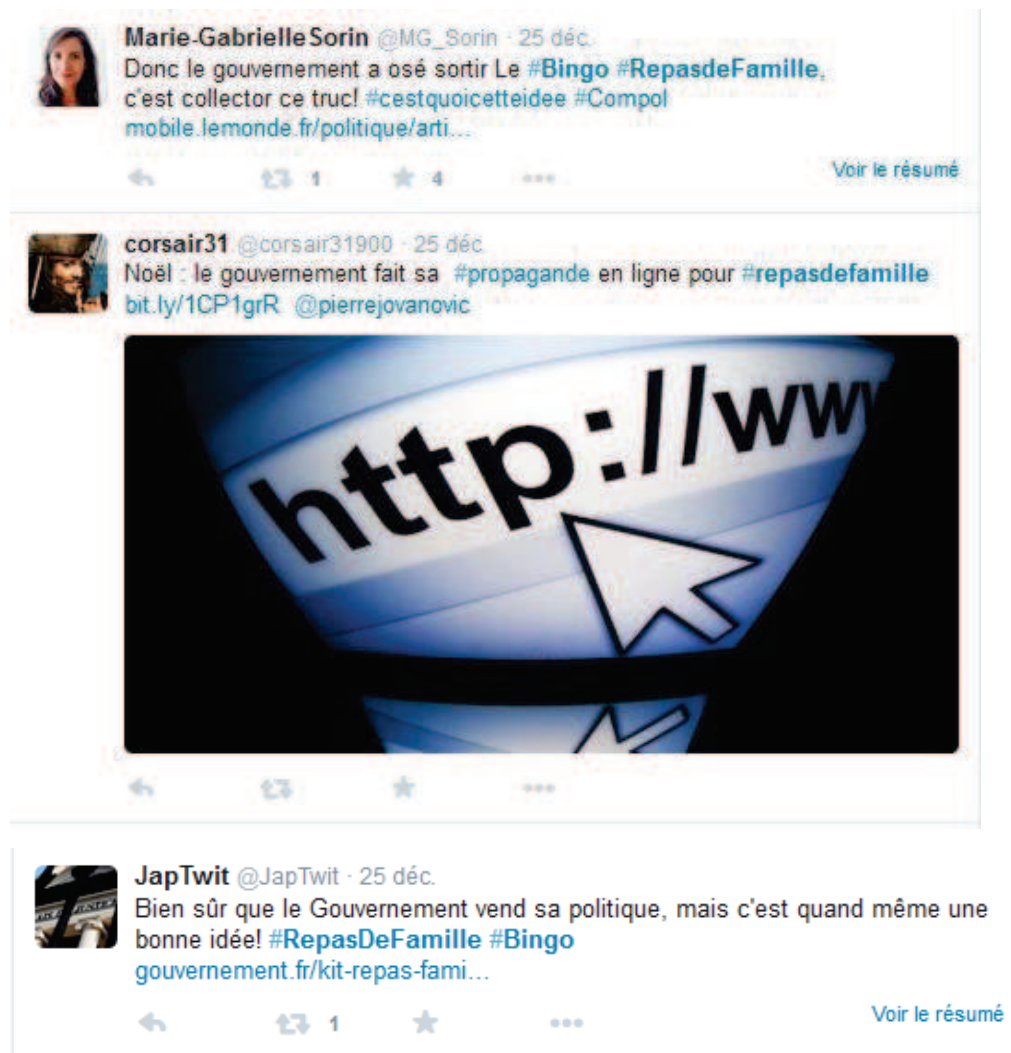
Marie-GabrielleSorin @MG_Sorin · 25 déc.
Donc le gouvernement a osé sortir Le #Bingo #RepasdeFamille, c'est collector ce truc! #cestquoicetteidee #Compol mobile.lemonde.fr/politique/arti...

1 4

Voir le résumé

corsair31 @corsair31900 · 25 déc.
Noël : le gouvernement fait sa #propagande en ligne pour #repasdefamille bit.ly/1CP1grR @pierrejovanovic

http://ww

JapTwit @JapTwit · 25 déc.
Bien sûr que le Gouvernement vend sa politique, mais c'est quand même une bonne idée! #RepasDeFamille #Bingo gouvernement.fr/kit-repas-fami...

1

Voir le résumé